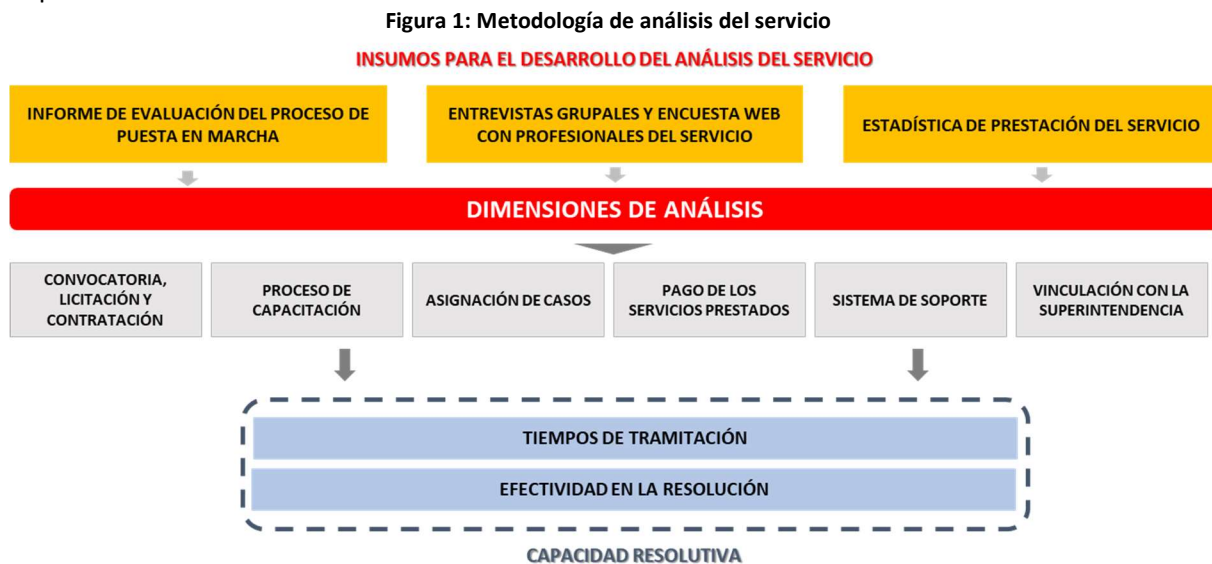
Figura 1: Metodología de análisis del servicio

INSUMOS PARA EL DESARROLLO DEL ANÁLISIS DEL SERVICIO

INFORME DE EVALUACIÓN DEL PROCESO DE PUESTA EN MARCHA

ENTREVISTAS GRUPALES Y ENCUESTA WEB CON PROFESIONALES DEL SERVICIO

ESTADÍSTICA DE PRESTACIÓN DEL SERVICIO

DIMENSIONES DE ANÁLISIS

CONVOCATORIA, LICITACIÓN Y CONTRATACIÓN

PROCESO DE CAPACITACIÓN

ASIGNACIÓN DE CASOS

PAGO DE LOS SERVICIOS PRESTADOS

SISTEMA DE SOPORTE

VINCULACIÓN CON LA SUPERINTENDENCIA

TIEMPOS DE TRAMITACIÓN

EFECTIVIDAD EN LA RESOLUCIÓN

CAPACIDAD RESOLUTIVA